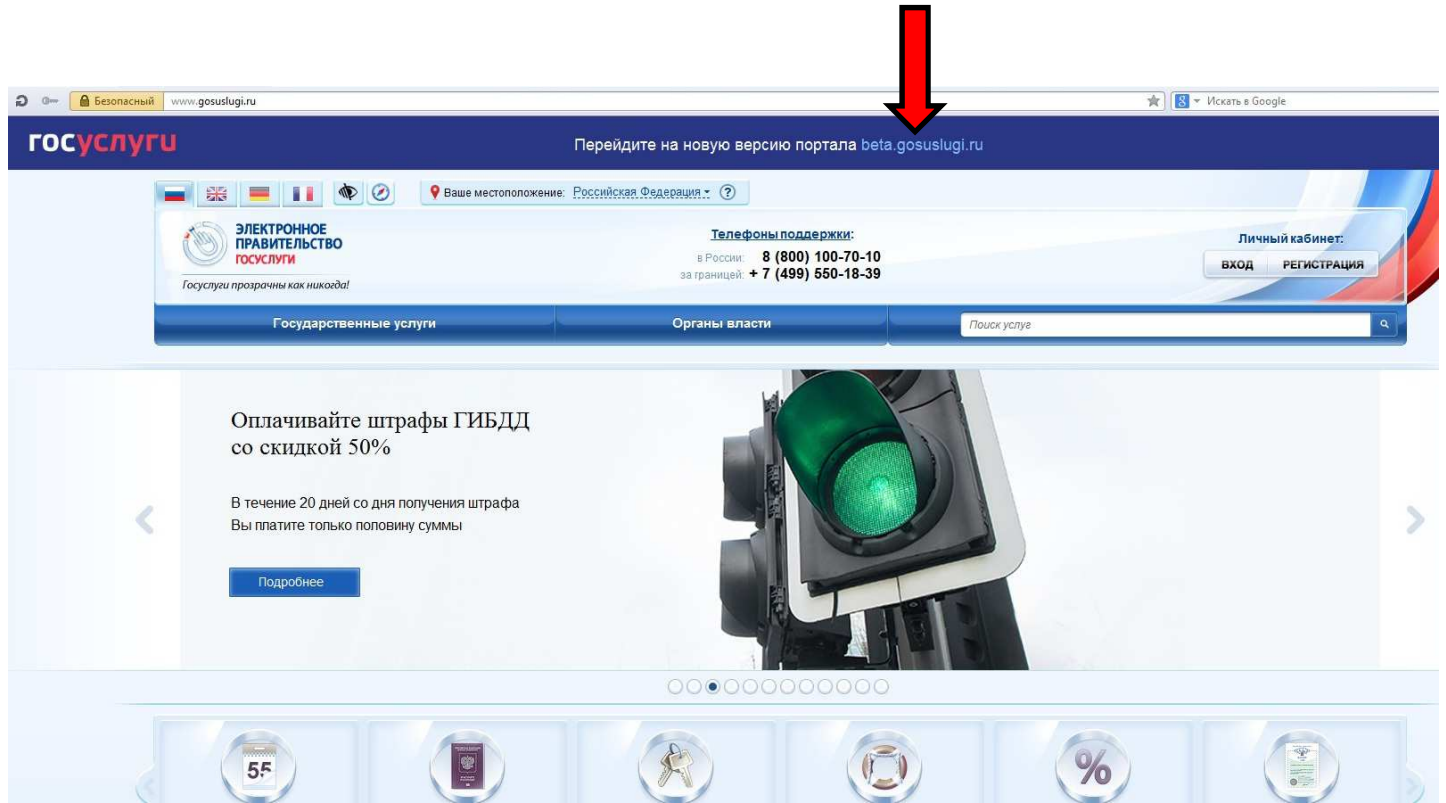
Безопасный www.gosuslugi.ru

Искать в Google

госуслуги

Перейдите на новую версию портала beta.gosuslugi.ru

Ваше местоположение: Российская Федерация

ЭЛЕКТРОННОЕ ПРАВИТЕЛЬСТВО ГОСУСЛУГИ

Госуслуги прозрачны как никогда!

Телефоны поддержки:
в России: 8 (800) 100-70-10
за границей: + 7 (499) 550-18-39

Личный кабинет:
ВХОД РЕГИСТРАЦИЯ

Государственные услуги

Органы власти

Поиск услуг

Оплачивайте штрафы ГИБДД со скидкой 50%

В течение 20 дней со дня получения штрафа Вы платите только половину суммы

Подробнее

55

%